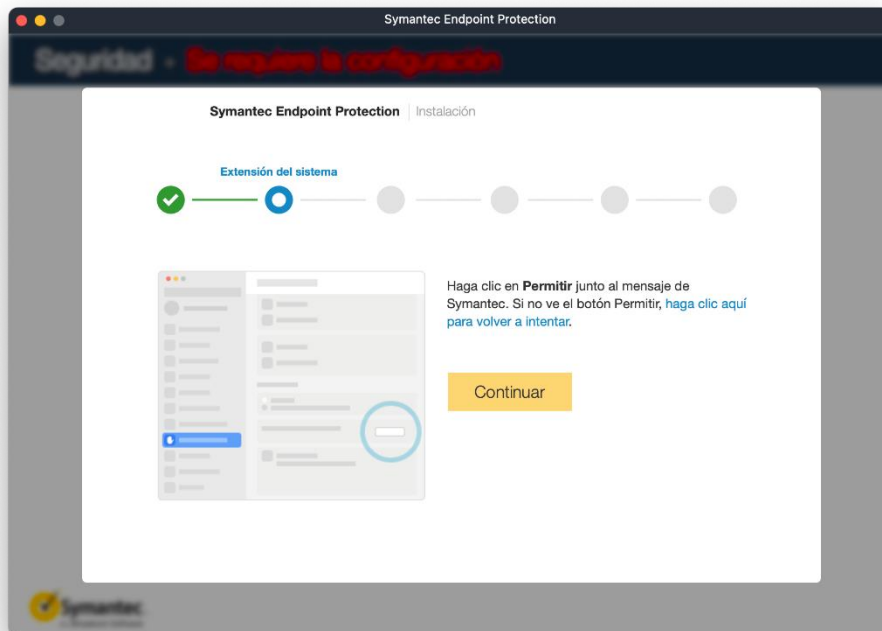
Symantec Endpoint Protection

Seguridad - Se requiere la configuración

Symantec Endpoint Protection | Instalación

Extensión del sistema

Haga clic en **Permitir** junto al mensaje de Symantec. Si no ve el botón Permitir, haga clic aquí para volver a intentar.

Continuar

Symantec.